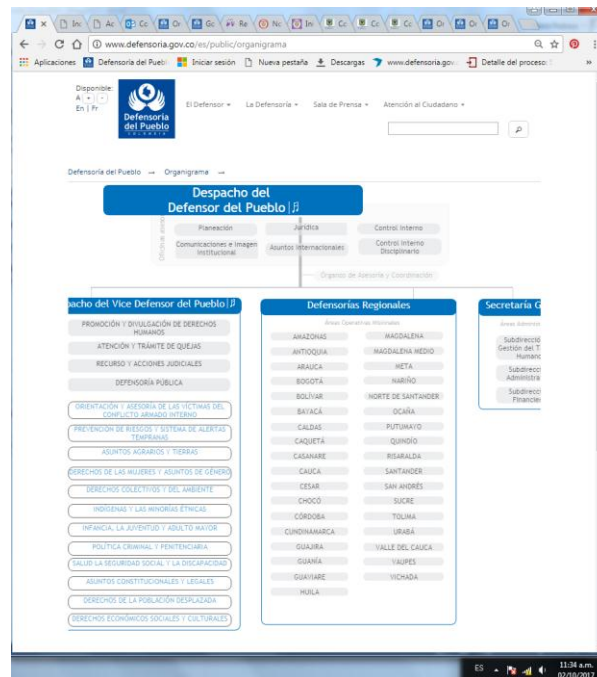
www.defensoria.gov.co/es/public/organigrama

Aplicaciones | Defensoría del Puebl | Iniciar sesión | Nueva pestaña | Descargas | www.defensoria.gov | Detalle del proceso

Disponible:
A
En | Fr

Defensoría del Pueblo
COLOMBIA

El Defensor | La Defensoría | Sala de Prensa | Atención al Ciudadano

Defensoría del Pueblo → Organigrama →

Despacho del Defensor del Pueblo

Planeación | Jurídica | Control Interno
Comunicaciones e Imagen Institucional | Asuntos Internacionales | Control Interno Disciplinario

Órganos de Asesoría y Coordinación

pacho del Vice Defensor del Pueblo

PROMOCIÓN Y DIVULGACIÓN DE DERECHOS HUMANOS
ATENCIÓN Y TRÁMITE DE QUEJAS
RECURSO Y ACCIONES JUDICIALES
DEFENSORÍA PÚBLICA

ORIENTACIÓN Y ASESORÍA DE LAS VÍCTIMAS DEL CONFLICTO ARMADO INTERNO
PREVENCIÓN DE RIESGOS Y SISTEMA DE ALERTAS TEMPRANAS
ASUNTOS AGRARIOS Y TIERRAS
DERECHOS DE LAS MUJERES Y ASUNTOS DE GÉNERO
DERECHOS COLECTIVOS Y DEL AMBIENTE
INDÍGENAS Y LAS MINORÍAS ÉTNICAS
INFANCIA, LA JUVENTUD Y ADULTO MAYOR
POLÍTICA CRIMINAL Y PENITENCIARIA
SALUD LA SEGURIDAD SOCIAL Y LA DISCAPACIDAD
ASUNTOS CONSTITUCIONALES Y LEGALES
DERECHOS DE LA POBLACIÓN DESPLAZADA
DERECHOS ECONÓMICOS SOCIALES Y CULTURALES

Defensorías Regionales
Áreas Operativas Misionales

AMAZONAS | MAGDALENA
ANTIOQUIA | MAGDALENA MEDIO
ARAUCA | META
BOGOTÁ | NARIÑO
BOLÍVAR | NORTE DE SANTANDER
BOYACÁ | OCAÑA
CALDAS | PUTUMAYO
CAQUETÁ | QUINDÍO
CASANARE | RISARALDA
CAUCA | SANTANDER
CESAR | SAN ANDRÉS
CHOCÓ | SUCRE
CÓRDOBA | TOLIMA
CUNDINAMARCA | URABÁ
GUAJIRA | VALLE DEL CAUCA
GUANÍA | VAUPES
GUAVIARE | VICHADA
HUILA

Secretaría G
Áreas Administ
Subdirecció Gestión del T Humano
Subdirecci Administra
Subdirecci Financie

ES 11:34 a.m. 02/10/2017